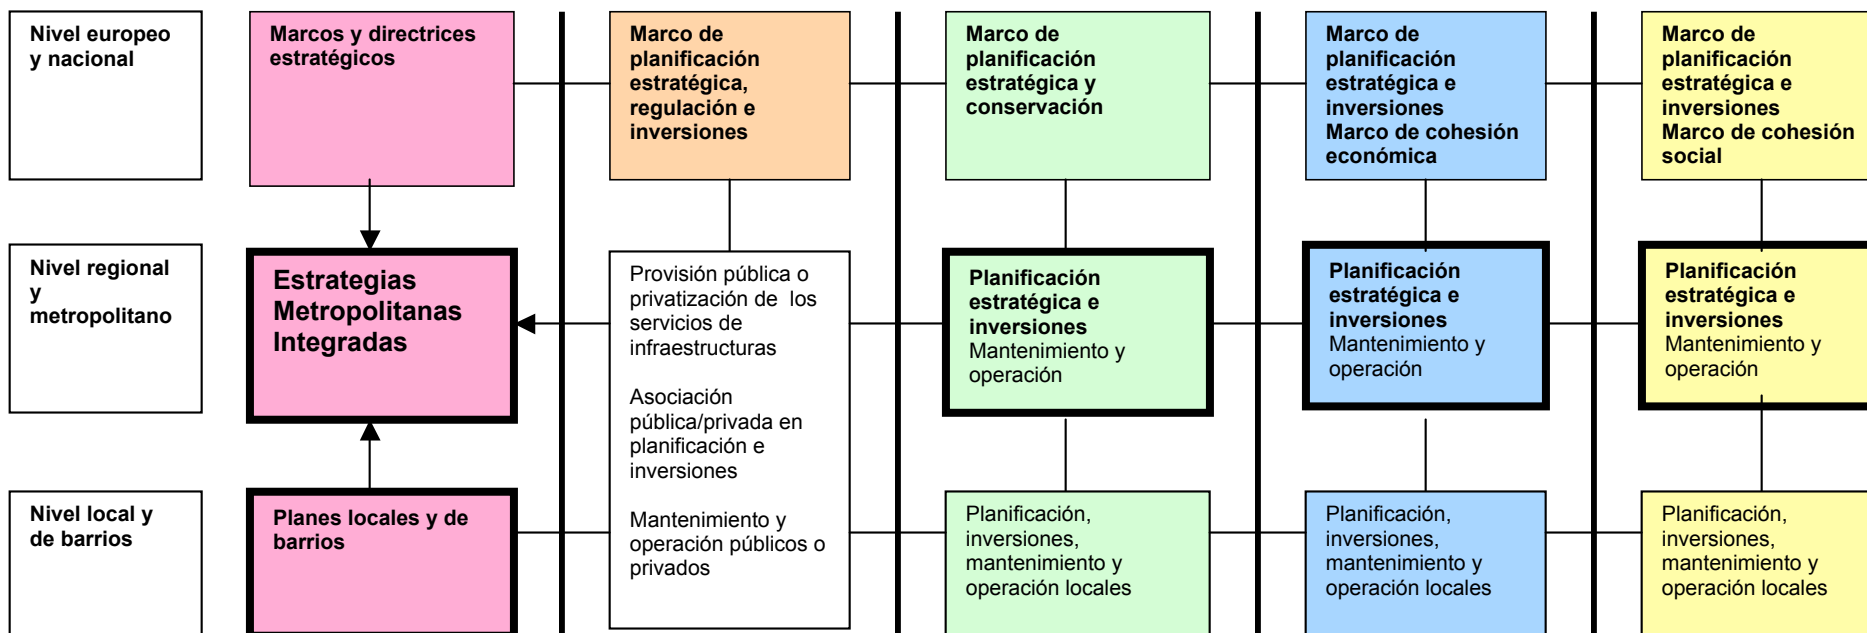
Nivel europeo y nacional

Marcos y directrices estratégicos

Marco de planificación estratégica, regulación e inversiones

Marco de planificación estratégica y conservación

Marco de planificación estratégica e inversiones
Marco de cohesión económica

Marco de planificación estratégica e inversiones
Marco de cohesión social

Nivel regional y metropolitano

Estrategias Metropolitanas Integradas

Provisión pública o privatización de los servicios de infraestructuras

Asociación pública/privada en planificación e inversiones

Mantenimiento y operación públicos o privados

Planificación estratégica e inversiones
Mantenimiento y operación

Planificación estratégica e inversiones
Mantenimiento y operación

Planificación estratégica e inversiones
Mantenimiento y operación

Nivel local y de barrios

Planes locales y de barrios

Planificación, inversiones, mantenimiento y operación locales

Planificación, inversiones, mantenimiento y operación locales

Planificación, inversiones, mantenimiento y operación locales